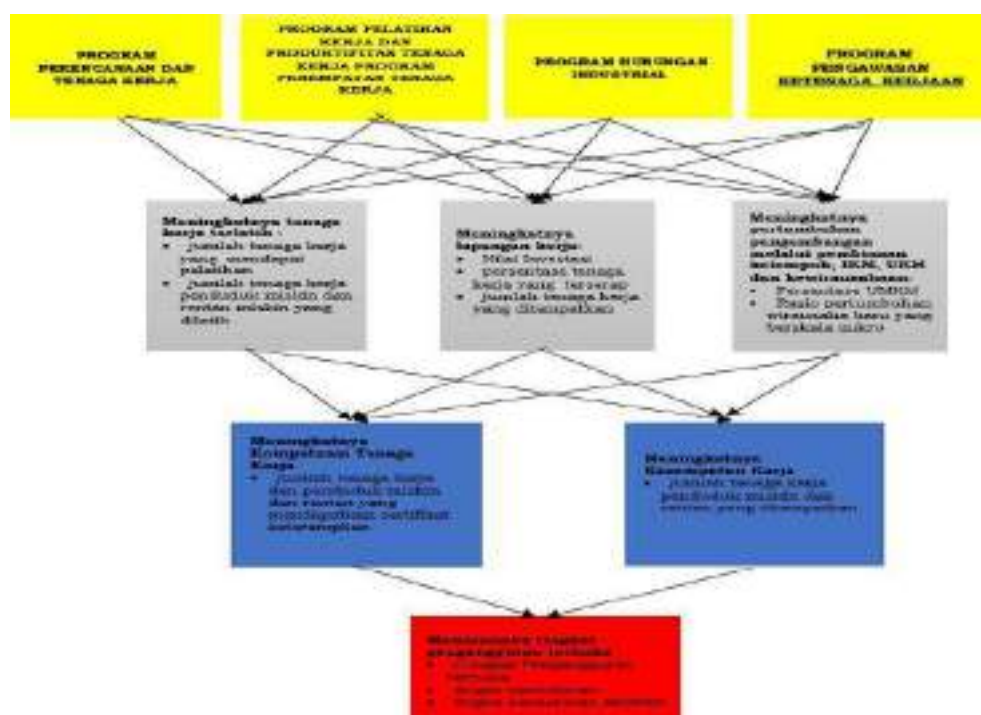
PROGRAM PERENCANAAN DAN TENAGA KERJA

PROGRAM PELATIHAN KERJA DAN PRODUKTIVITAS TENAGA KERJA PROGRAM PENEMPATAN TENAGA KERJA

PROGRAM HUBUNGAN INDUSTRIAL

PROGRAM PENGAWASAN KETENAGA KERJAAN

Meningkatnya tenaga kerja terlatih :
• jumlah tenaga kerja yang mendapat pelatihan
• jumlah tenaga kerja penduduk miskin dan rentan miskin yang dilatih

Meningkatnya lapangan kerja:
• Nilai Investasi
• persentase tenaga kerja yang terserap
• jumlah tenaga kerja yang ditempatkan

Meningkatnya pertumbuhan pengembangan melalui pembinaan kelompok, IKM, UKM dan keterampilan:
• Persentase UMKM
• Rasio pertumbuhan wirausaha baru yang berskala mikro

Meningkatnya Kompetensi Tenaga Kerja
• jumlah tenaga kerja dan penduduk miskin dan rentan yang mendapatkan sertifikat keterampilan

Meningkatnya Kesempatan Kerja
• jumlah tenaga kerja penduduk miskin dan rentan yang ditempatkan

Menurunnya tingkat pengangguran terbuka
• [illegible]
• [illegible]
• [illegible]